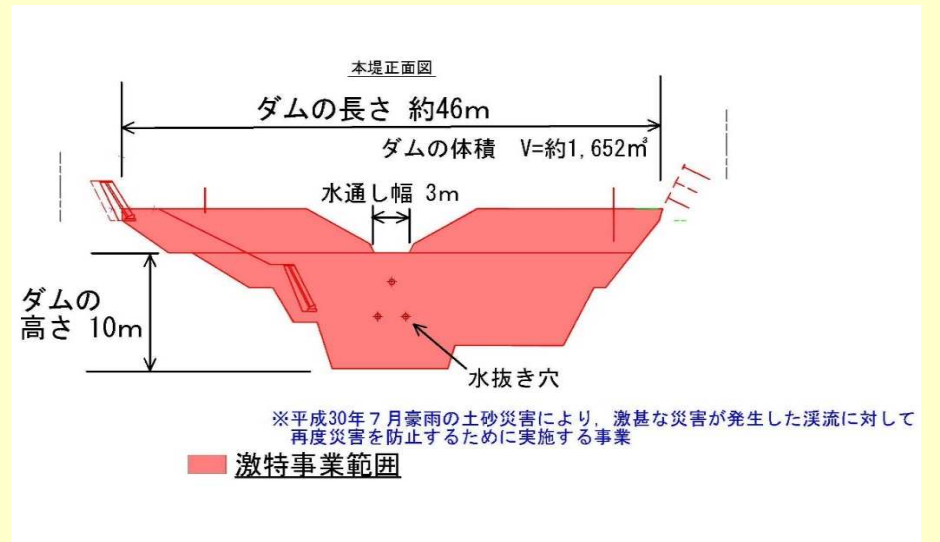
本堤正面図

ダムの長さ 約46m

ダムの体積 V=約1,652m³

水通し幅 3m

ダムの高さ 10m

水抜き穴

※平成30年7月豪雨の土砂災害により，激甚な災害が発生した渓流に対して再度災害を防止するために実施する事業

激特事業範囲